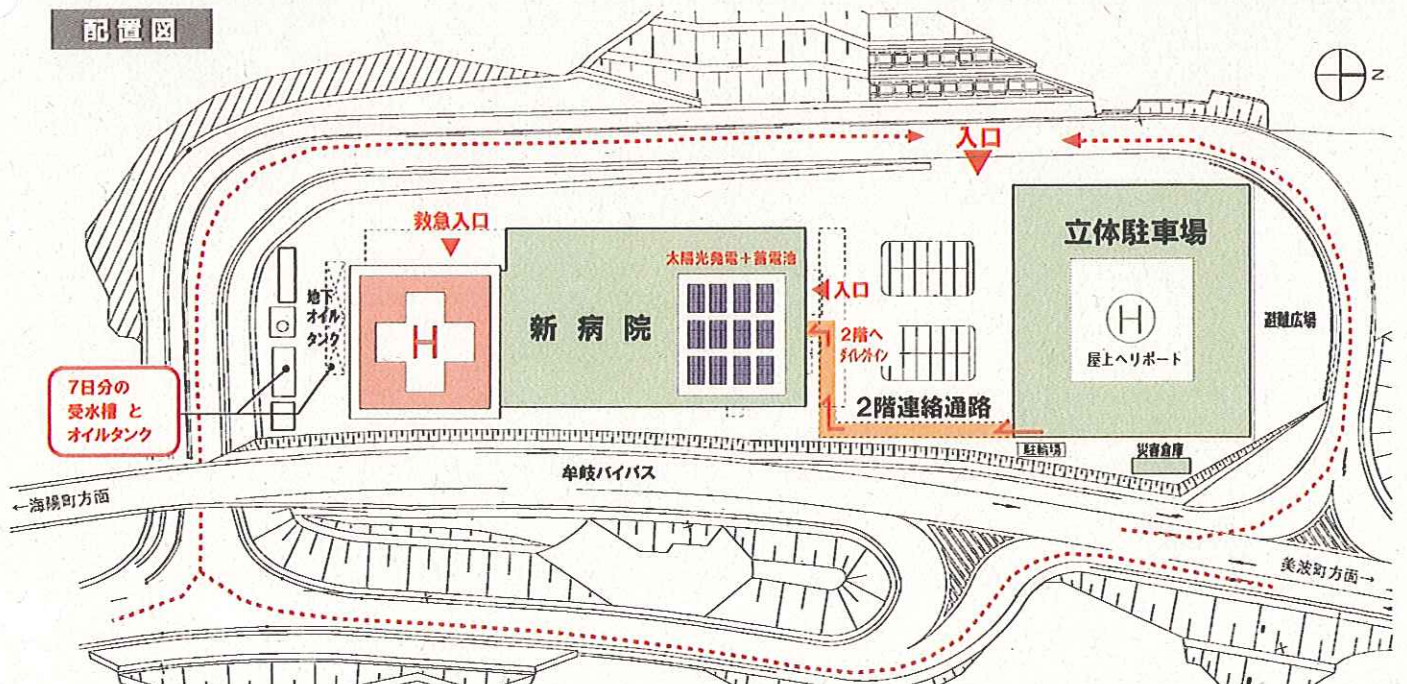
配置図

N

入口

救急入口

立体駐車場

太陽光発電＋蓄電池

入口

地下オイルタンク

H

新病院

2階へダイレクトイン

H

屋上ヘリポート

避難広場

7日分の受水槽 と オイルタンク

2階連絡通路

駐輪場

災害倉庫

牟岐バイパス

←海陽町方面

美波町方面→